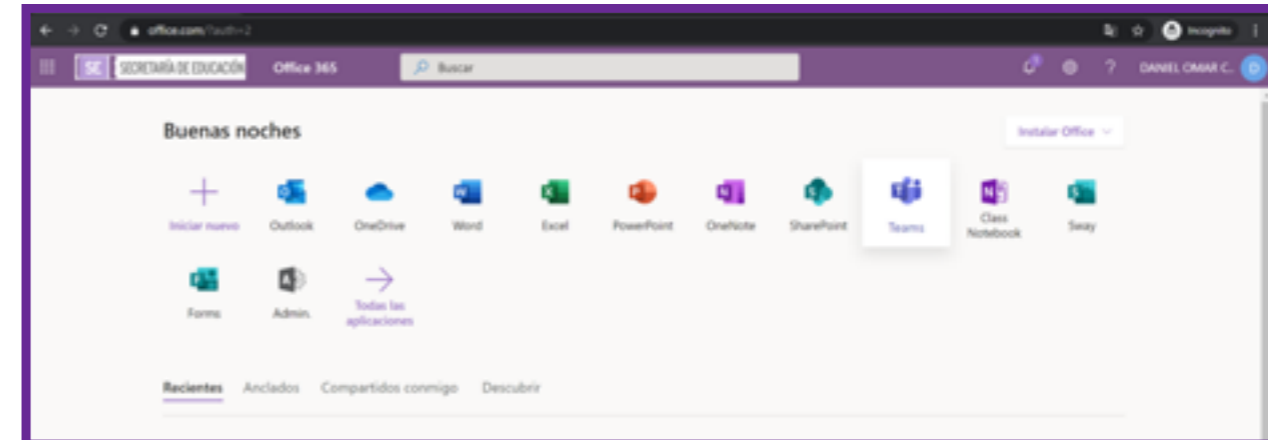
office.com/?auth=2

Incognito

SE SECRETARÍA DE EDUCACIÓN Office 365

Buscar

DANIEL OMAR C.

Buenas noches

Instalar Office

Iniciar nuevo
Outlook
OneDrive
Word
Excel
PowerPoint
OneNote
SharePoint
Teams
Class Notebook
Sway
Forms
Admin.
Todas las aplicaciones

Recientes Anclados Compartidos conmigo Descubrir